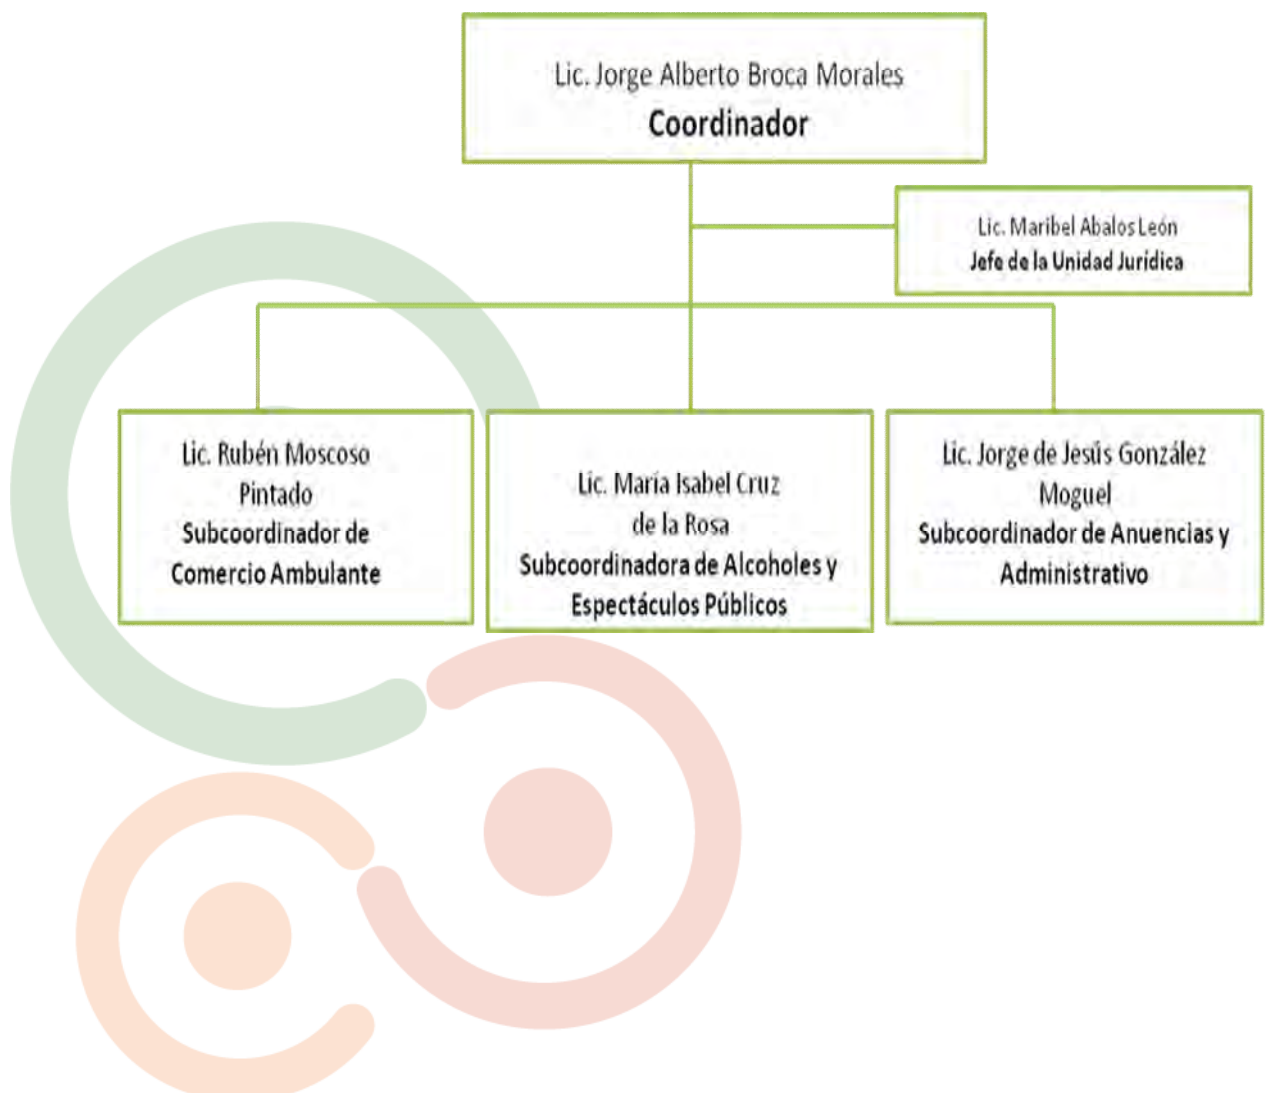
Lic. Jorge Alberto Broca Morales
Coordinador

Lic. Maribel Abalos León
Jefe de la Unidad Jurídica

Lic. Rubén Moscoso Pintado
Subcoordinador de Comercio Ambulante

Lic. María Isabel Cruz de la Rosa
Subcoordinadora de Alcoholes y Espectáculos Públicos

Lic. Jorge de Jesús González Moguel
Subcoordinador de Anuencias y Administrativo